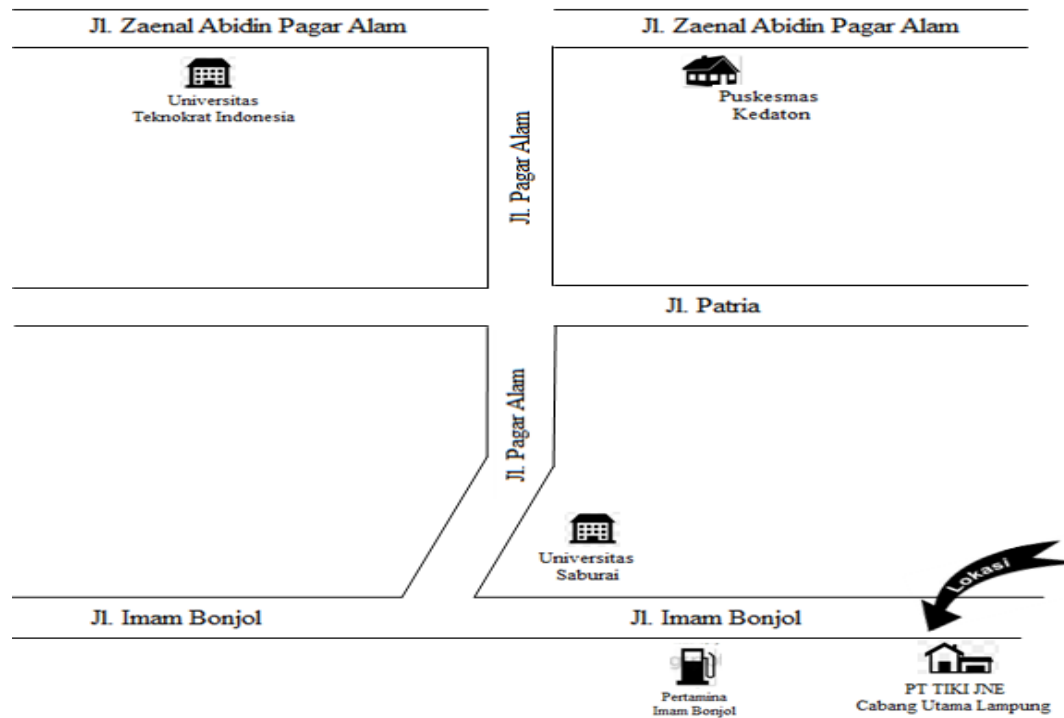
Jl. Zaenal Abidin Pagar Alam

Jl. Zaenal Abidin Pagar Alam

Universitas Teknokrat Indonesia

Puskesmas Kedaton

Jl. Pagar Alam

Jl. Patria

Jl. Pagar Alam

Universitas Saburai

Lokasi

Jl. Imam Bonjol

Jl. Imam Bonjol

Pertamina Imam Bonjol

PT TIKI JNE Cabang Utama Lampung